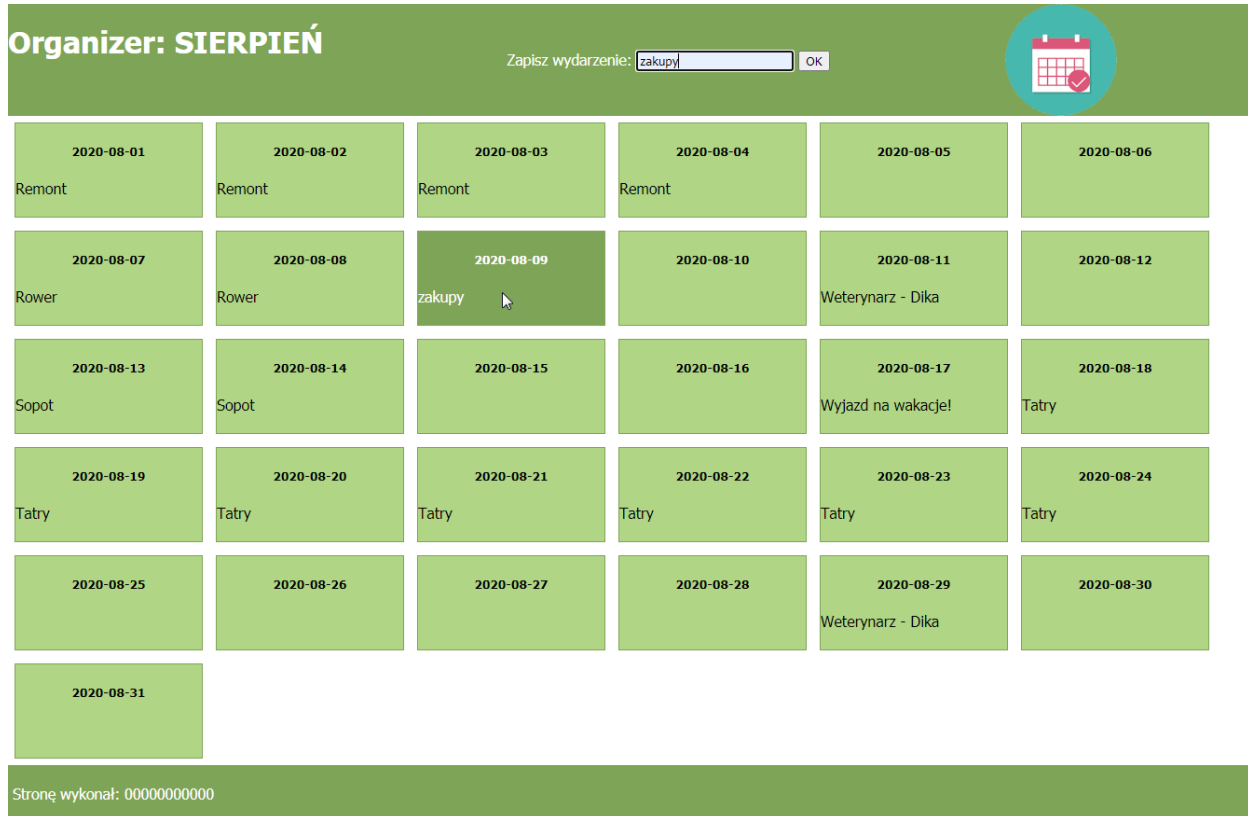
Organizer: SIERPIEŃ

Zapisz wydarzenie: zakupy OK

| | | | | | |
|---|---|---|---|---|---|
| 2020-08-01 Remont | 2020-08-02 Remont | 2020-08-03 Remont | 2020-08-04 Remont | 2020-08-05 | 2020-08-06 |
| 2020-08-07 Rower | 2020-08-08 Rower | 2020-08-09 zakupy | 2020-08-10 | 2020-08-11 Weterynarz - Dika | 2020-08-12 |
| 2020-08-13 Sopot | 2020-08-14 Sopot | 2020-08-15 | 2020-08-16 | 2020-08-17 Wyjazd na wakacje! | 2020-08-18 Tatry |
| 2020-08-19 Tatry | 2020-08-20 Tatry | 2020-08-21 Tatry | 2020-08-22 Tatry | 2020-08-23 Tatry | 2020-08-24 Tatry |
| 2020-08-25 | 2020-08-26 | 2020-08-27 | 2020-08-28 | 2020-08-29 Weterynarz - Dika | 2020-08-30 |
| 2020-08-31 | | | | | |

Stronę wykonał: 00000000000